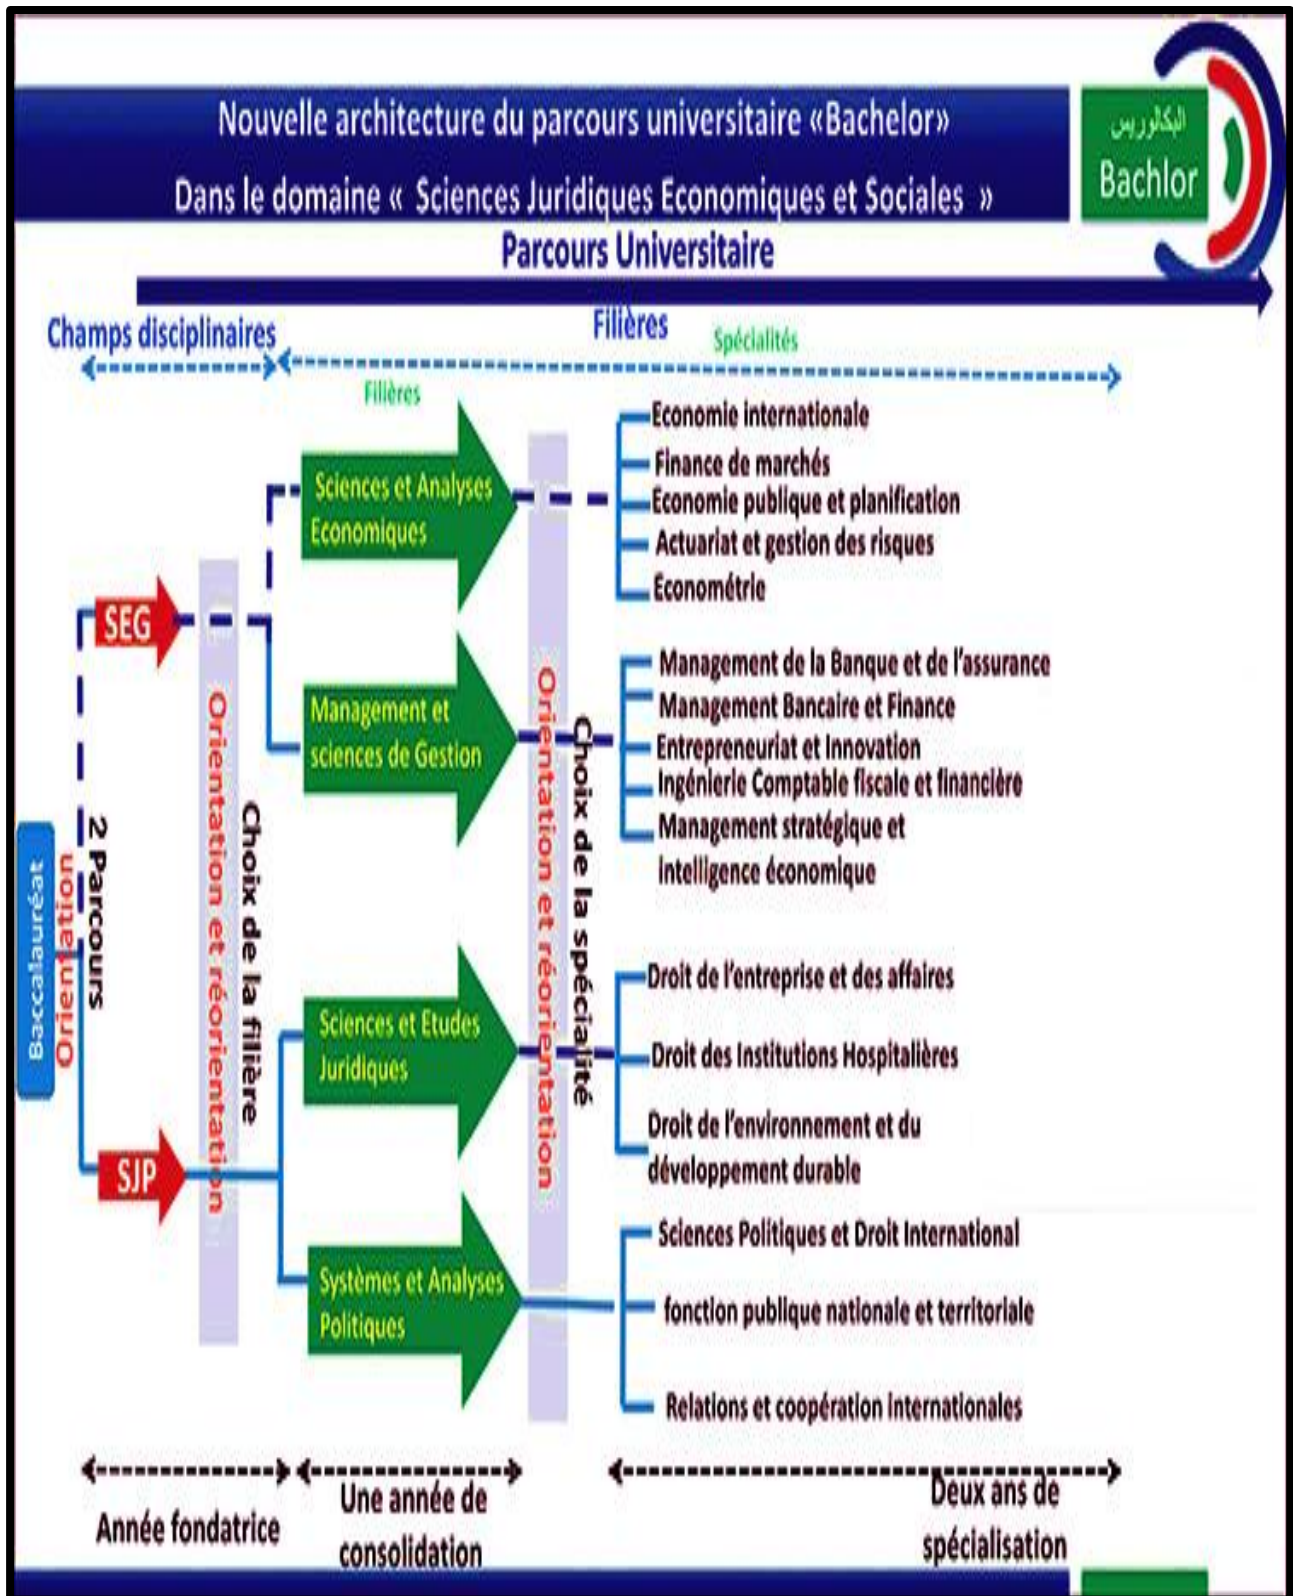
Nouvelle architecture du parcours universitaire «Bachelor»

Dans le domaine « Sciences Juridiques Economiques et Sociales »

البكالوريس
Bachlor

Parcours Universitaire

Champs disciplinaires

Filières

Spécialités

Filières

Baccalauréat

Orientation

2 Parcours

SEG

SJP

Orientation et réorientation

Choix de la filière

Sciences et Analyses Economiques

Management et sciences de Gestion

Sciences et Etudes Juridiques

Systèmes et Analyses Politiques

Orientation et réorientation

Choix de la spécialité

Economie internationale
Finance de marchés
Economie publique et planification
Actuariat et gestion des risques
Econométrie

Management de la Banque et de l'assurance
Management Bancaire et Finance
Entrepreneuriat et Innovation
Ingénierie Comptable fiscale et financière
Management stratégique et intelligence économique

Droit de l'entreprise et des affaires
Droit des Institutions Hospitalières
Droit de l'environnement et du développement durable

Sciences Politiques et Droit International
fonction publique nationale et territoriale
Relations et coopération internationales

Année fondatrice

Une année de consolidation

Deux ans de spécialisation